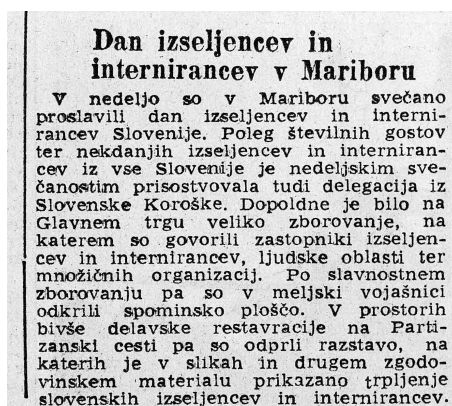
Dan izseljencev in interniracev v Mariboru

V nedeljo so v Mariboru svečano proslavili dan izseljencev in interniracev Slovenije. Poleg številnih gostov ter nekdanjih izseljencev in interniracev iz vse Slovenije je nedeljskim svečanostim prisostvovala tudi delegacija iz Slovenske Koroške. Dopoldne je bilo na Glavnem trgu veliko zborovanje, na katerem so govorili zastopniki izseljencev in interniracev, ljudske oblasti ter množičnih organizacij. Po slavnostnem zborovanju pa so v meljski vojašnici odkrili spominsko ploščo. V prostorih bivše delavske restavracije na Partizanski cesti pa so odprli razstavo, na katerih je v slikah in drugem zgodovinskem materialu prikazano trpljenje slovenskih izseljencev in interniracev.